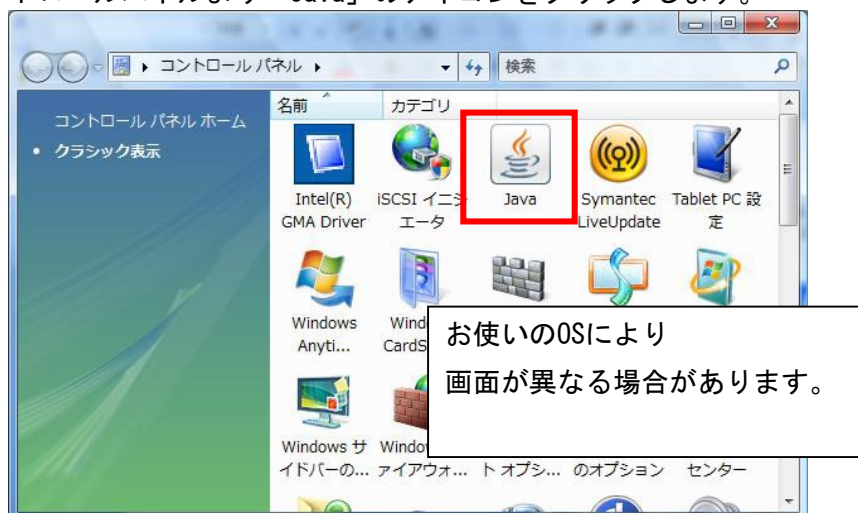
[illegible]「Java」のアイコンをクリックします。

コントロール パネル ▸

検索

コントロール パネル ホーム

• クラシック表示

名前

カテゴリ

Intel(R) GMA Driver

iSCSI イニシエータ

Java

Symantec LiveUpdate

Tablet PC 設定

Windows Anyti...

Wind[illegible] CardS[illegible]

お使いのOSにより
画面が異なる場合があります。

Windows サイドバーの...

Window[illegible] ァイアウォ...

トオプシ...

のオプション

センター